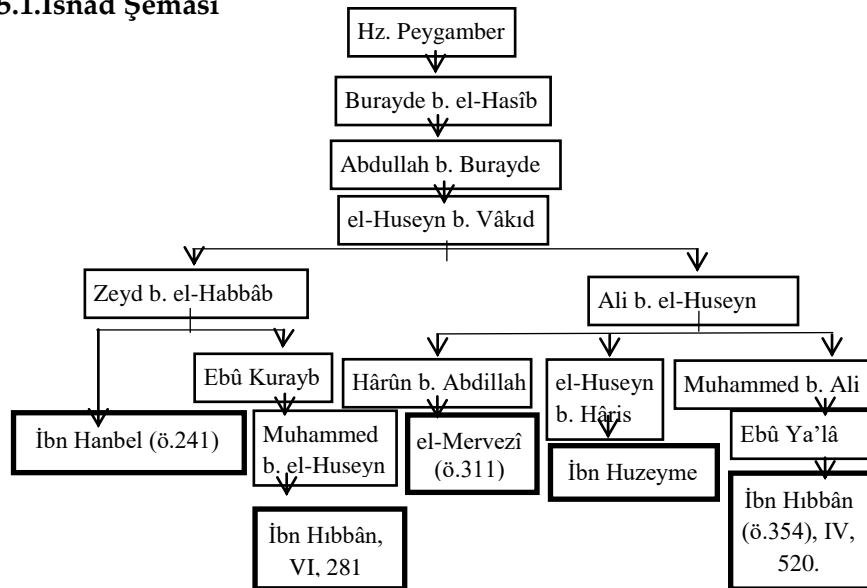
5.1.İsnâd Şeması

Hz. Peygamber

Burayde b. el-Hasîb

Abdullah b. Burayde

el-Huseyn b. Vâkıd

Zeyd b. el-Habbâb

Ali b. el-Huseyn

Ebû Kurayb

Hârûn b. Abdillah

el-Huseyn b. Hâris

Muhammed b. Ali

İbn Hanbel (ö.241)

Muhammed b. el-Huseyn

el-Mervezî (ö.311)

İbn Huzeyme

Ebû Ya'lâ

İbn Hıbbân, VI, 281

İbn Hıbbân (ö.354), IV, 520.